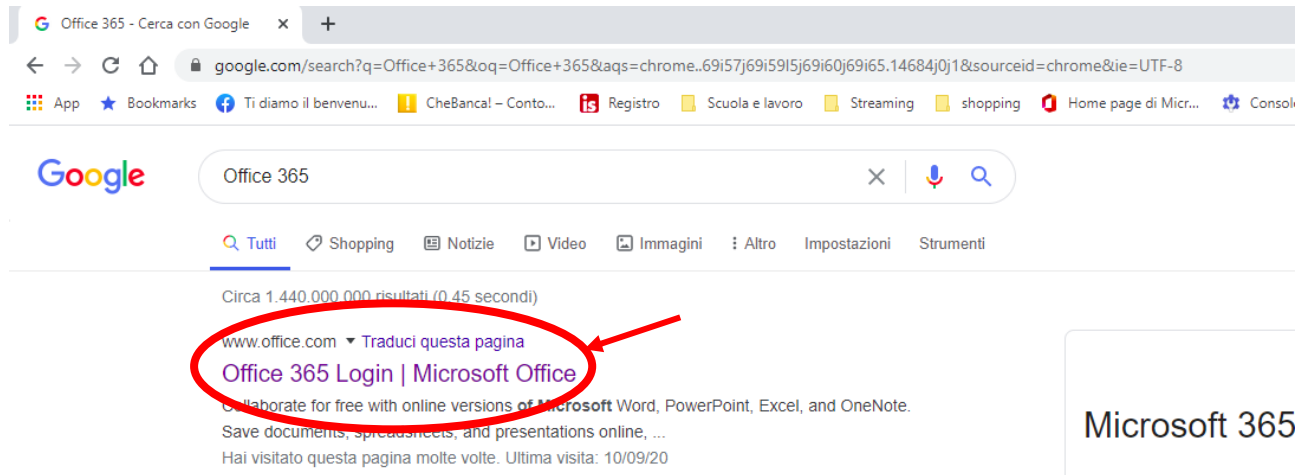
Office 365 - Cerca con Google ×

google.com/search?q=Office+365&oq=Office+365&aqs=chrome..69i57j69i59l5j69i60j69i65.14684j0j1&sourceid=chrome&ie=UTF-8

App Bookmarks Ti diamo il benvenu... CheBanca! – Conto... Registro Scuola e lavoro Streaming shopping Home page di Micr... Consol

Google

Office 365

Tutti Shopping Notizie Video Immagini Altro Impostazioni Strumenti

Circa 1.440.000.000 risultati (0,45 secondi)

www.office.com ▾ Traduci questa pagina

Office 365 Login | Microsoft Office

Collaborate for free with online versions of Microsoft Word, PowerPoint, Excel, and OneNote. Save documents, spreadsheets, and presentations online, ...

Hai visitato questa pagina molte volte. Ultima visita: 10/09/20

Microsoft 365